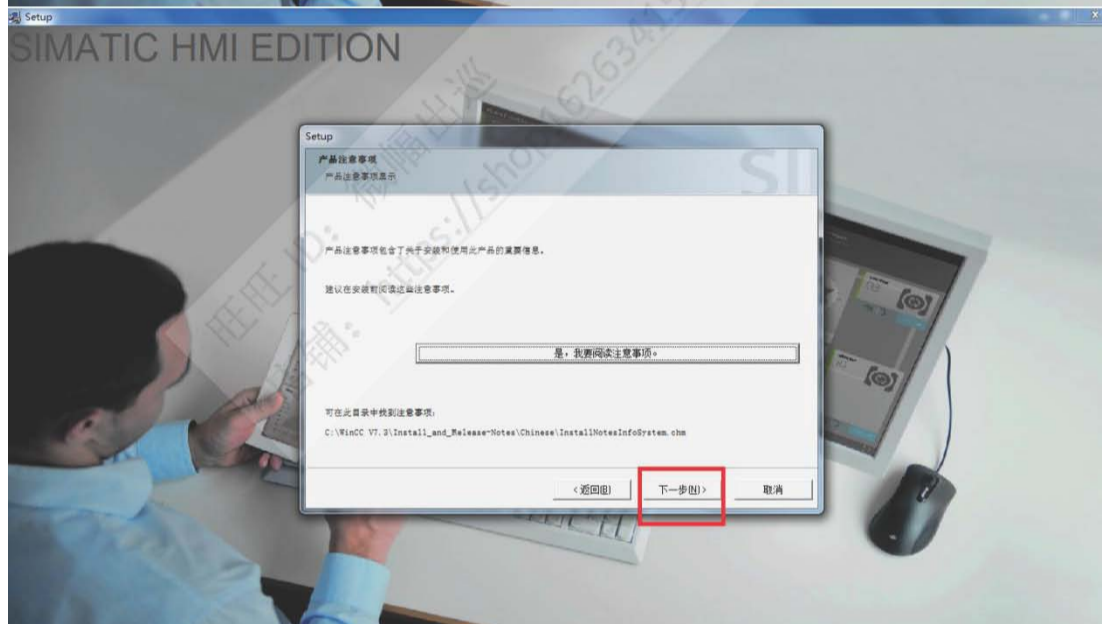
Setup
SIMATIC HMI EDITION

Setup
产品注意事项
产品注意事项显示

产品注意事项包含了关于安装和使用此产品的重要信息。

建议在安装前阅读这些注意事项。

是，我要阅读注意事项。

可在此目录中找到注意事项：
C:\WinCC V7.3\Install_and_Release-Notes\Chinese\InstallNotesInfoSystem.chm

< 返回(B)
下一步(N) >
取消

旺旺ID：        微信出巡
店铺：https://shop1626341